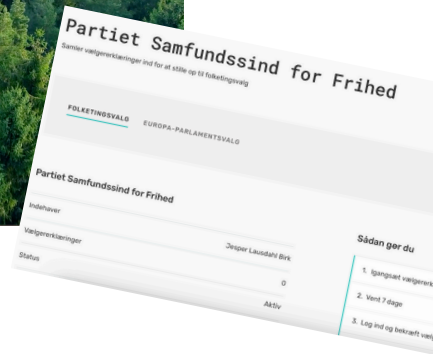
Partiet Samfundssind for Frihed

Samler vælgererklæringer ind for at stille op til folketingsvalg

FOLKETINGSVALG

EUROPA-PARLAMENTSVALG

Partiet Samfundssind for Frihed

| Indehaver | Jesper Lausdahl Birk |
|---|---|
| Vælgererklæringer | 0 |
| Status | Aktiv |

Sådan gør du

1. Igangsæt vælgererk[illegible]

2. Vent 7 dage

3. Log ind og bekræft væl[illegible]